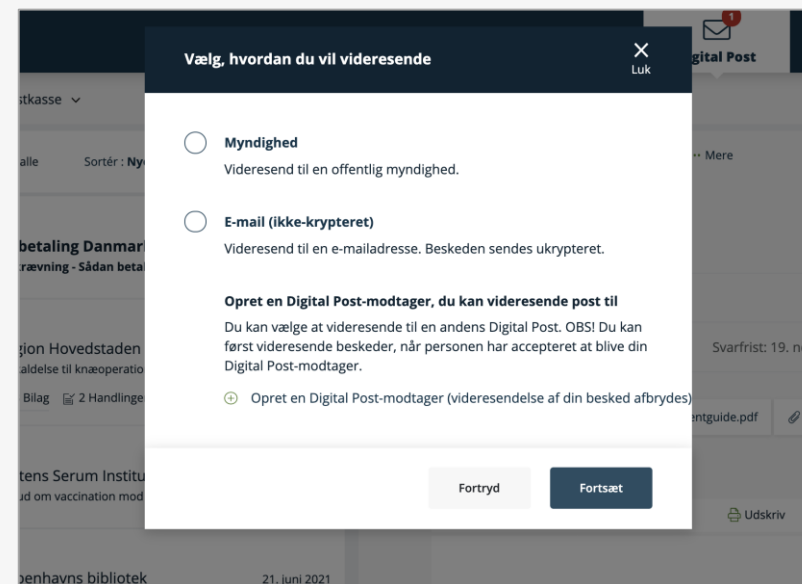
1
igital Post

Vælg, hvordan du vil videresende

Luk

stkasse

alle Sortér : Ny

··· Mere

Myndighed

Videresend til en offentlig myndighed.

E-mail (ikke-krypteret)

Videresend til en e-mailadresse. Beskeden sendes ukrypteret.

betaling Danmar
rævning - Sådan beta

Opret en Digital Post-modtager, du kan videresende post til

Du kan vælge at videresende til en andens Digital Post. OBS! Du kan først videresende beskeder, når personen har accepteret at blive din Digital Post-modtager.

gion Hovedstaden
aldelse til knæoperatio

Svarfrist: 19. n

Bilag 2 Handlinge

Opret en Digital Post-modtager (videresendelse af din besked afbrydes)

entguide.pdf

tens Serum Institu
ud om vaccination mod

Fortryd

Fortsæt

Udskriv

benhavns bibliotek

21. juni 2021